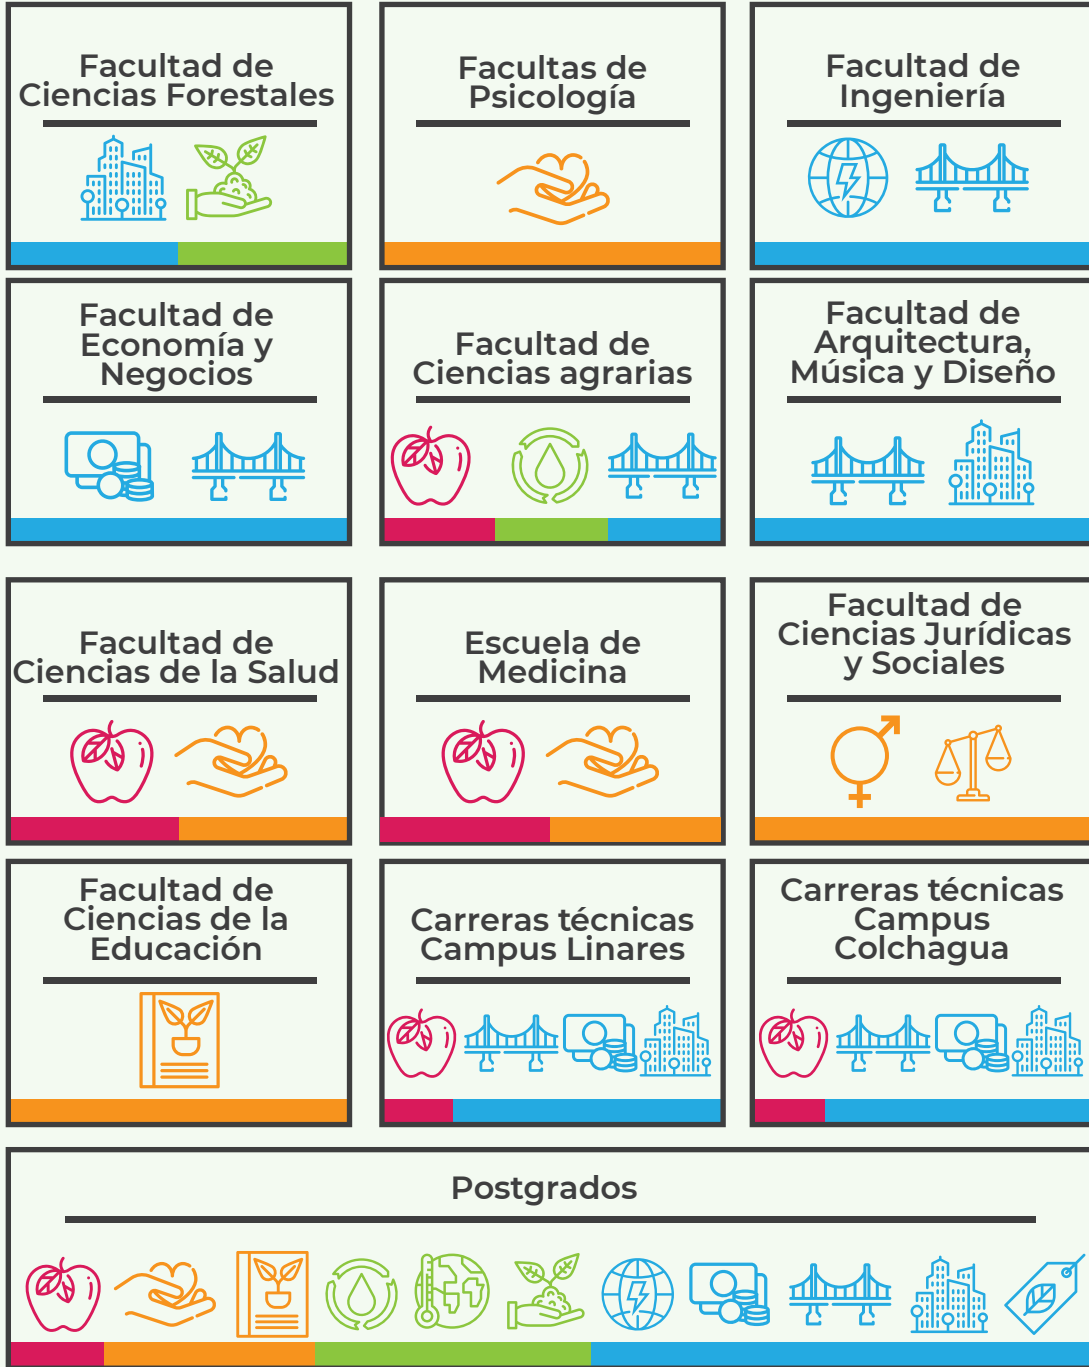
Facultad de Ciencias Forestales

Facultas de Psicología

Facultad de Ingeniería

Facultad de Economía y Negocios

Facultad de Ciencias agrarias

Facultad de Arquitectura, Música y Diseño

Facultad de Ciencias de la Salud

Escuela de Medicina

Facultad de Ciencias Jurídicas y Sociales

Facultad de Ciencias de la Educación

Carreras técnicas Campus Linares

Carreras técnicas Campus Colchagua

Postgrados